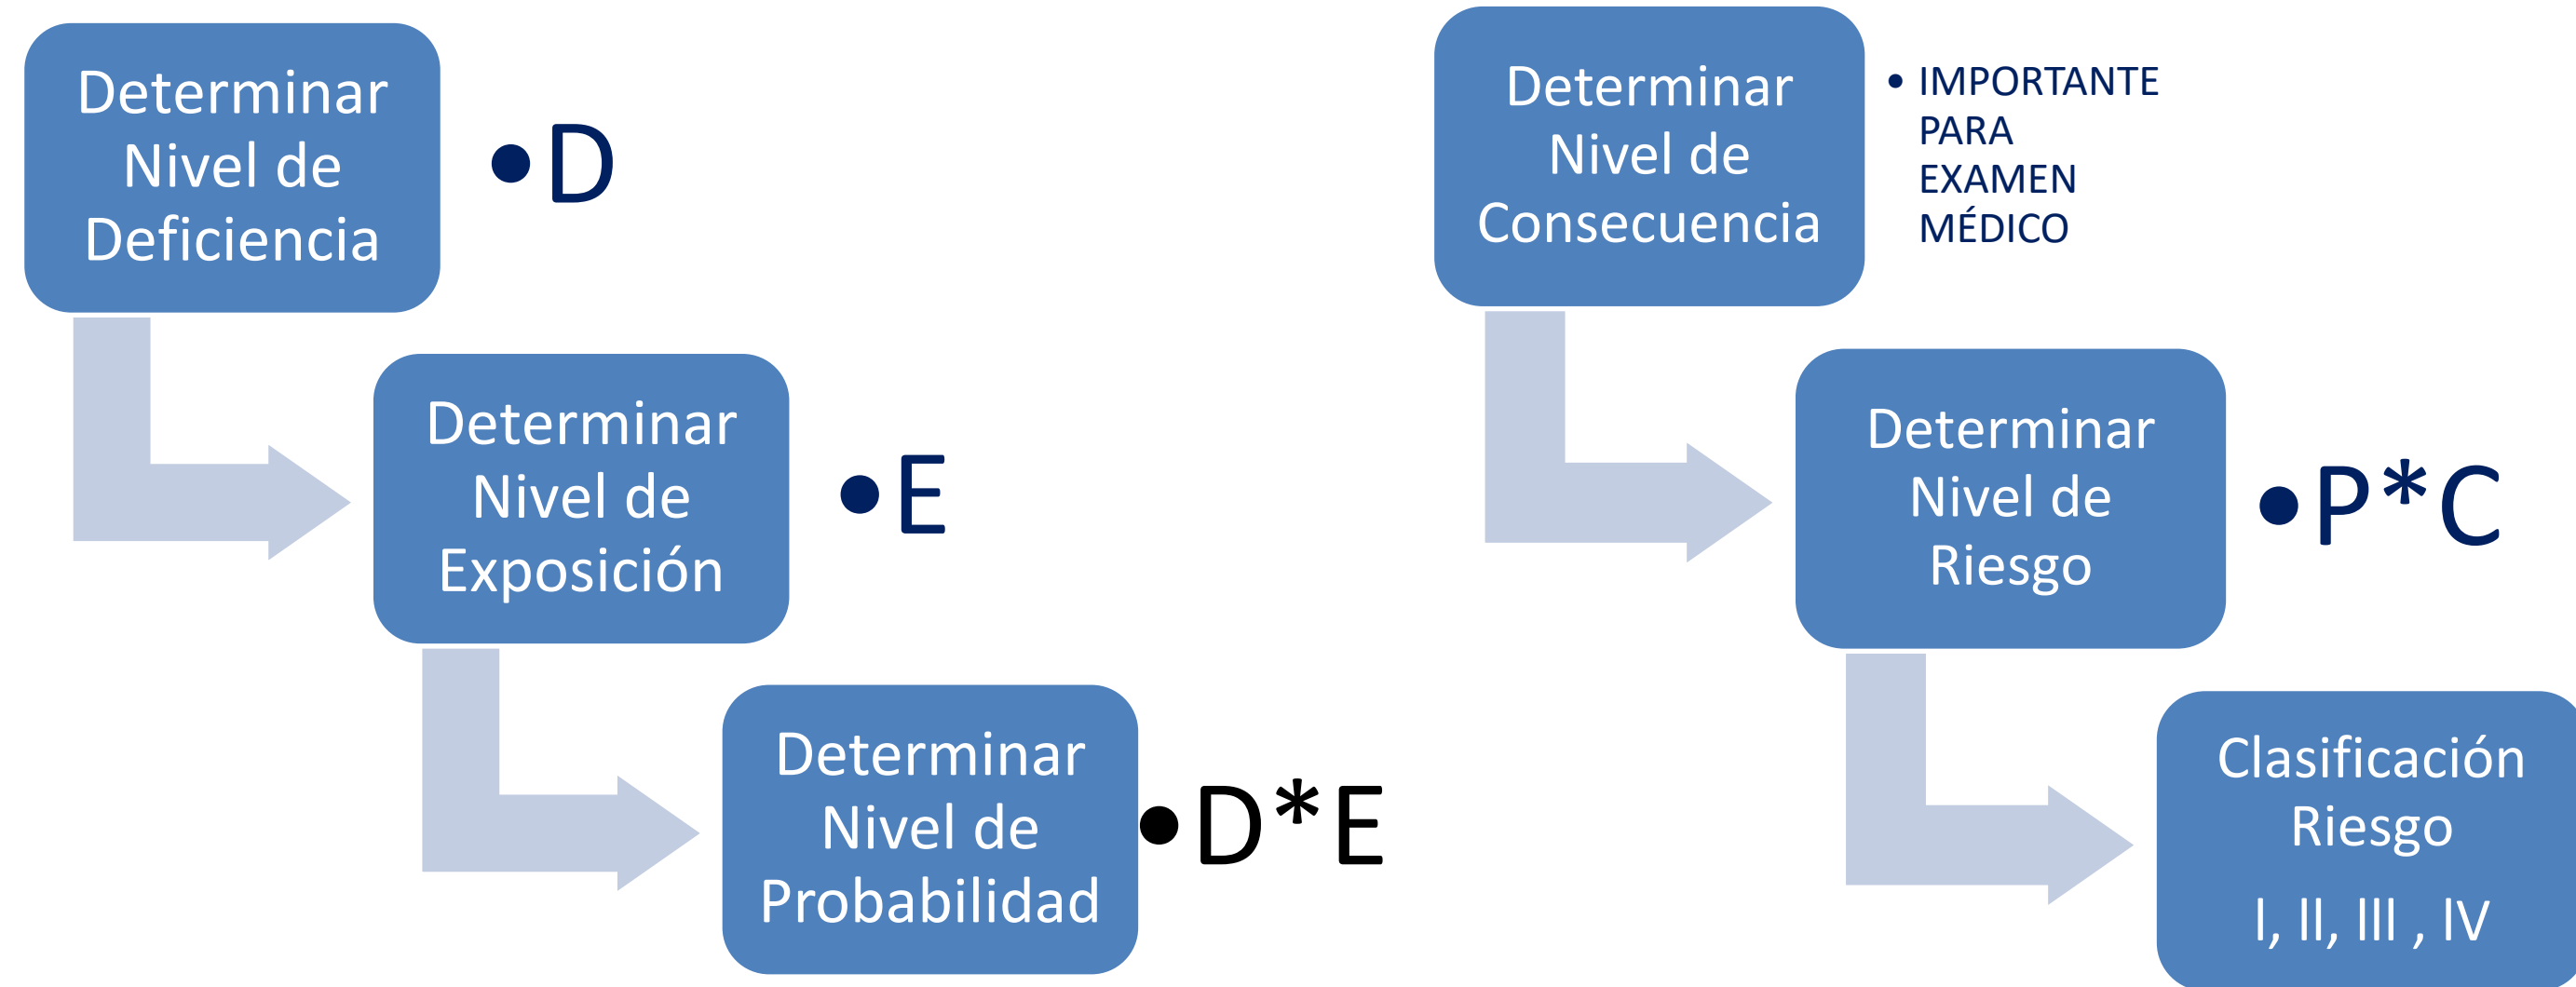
Determinar Nivel de Deficiencia

• D

Determinar Nivel de Exposición

• E

Determinar Nivel de Probabilidad

• D*E

Determinar Nivel de Consecuencia

• IMPORTANTE PARA EXAMEN MÉDICO

Determinar Nivel de Riesgo

• P*C

Clasificación Riesgo

I, II, III , IV